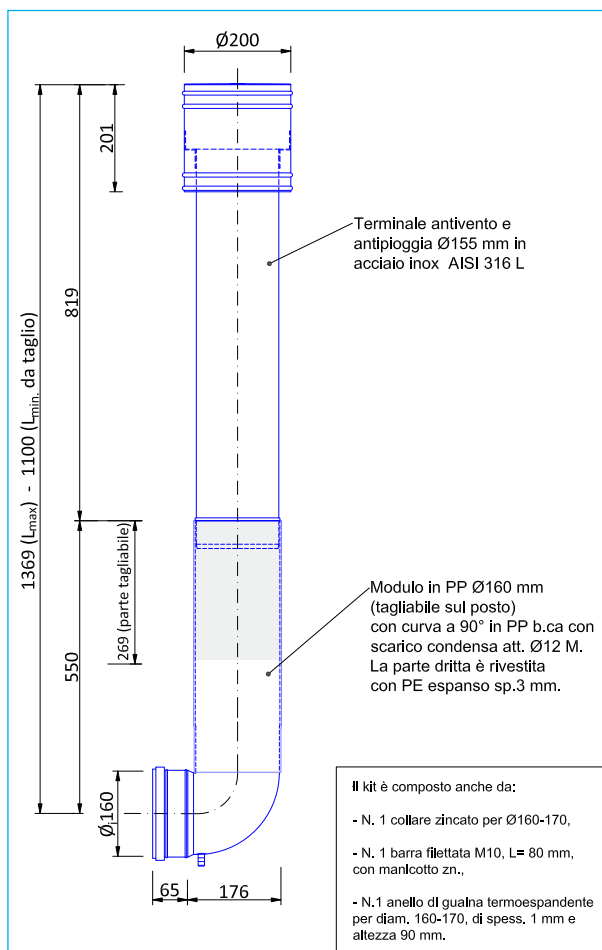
Ø200

201

819

1369 ($L_{max}$) - 1100 ($L_{min.}$ da taglio)

Terminale antivento e antipioggia Ø155 mm in acciaio inox AISI 316 L

269 (parte tagliabile)

550

Modulo in PP Ø160 mm (tagliabile sul posto) con curva a 90° in PP b.ca con scarico condensa att. Ø12 M. La parte dritta è rivestita con PE espanso sp.3 mm.

$Ø_i160$

65

176

Il kit è composto anche da:

- N. 1 collare zincato per Ø160-170,

- N. 1 barra filettata M10, L= 80 mm, con manicotto zn.,

- N.1 anello di guaina termoespandente per diam. 160-170, di spess. 1 mm e altezza 90 mm.